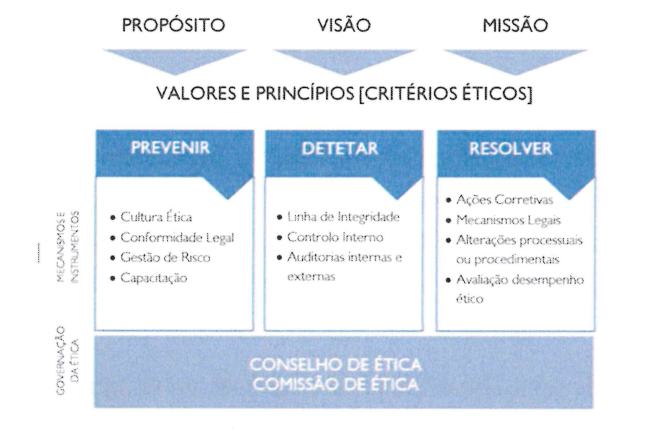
PROPÓSITO VISÃO MISSÃO

VALORES E PRINCÍPIOS [CRITÉRIOS ÉTICOS]

MECANISMOS E INSTRUMENTOS

PREVENIR
• Cultura Ética
• Conformidade Legal
• Gestão de Risco
• Capacitação

DETETAR
• Linha de Integridade
• Controlo Interno
• Auditorias internas e externas

RESOLVER
• Ações Corretivas
• Mecanismos Legais
• Alterações processuais ou procedimentais
• Avaliação desempenho ético

GOVERNAÇÃO DA ÉTICA

CONSELHO DE ÉTICA
COMISSÃO DE ÉTICA